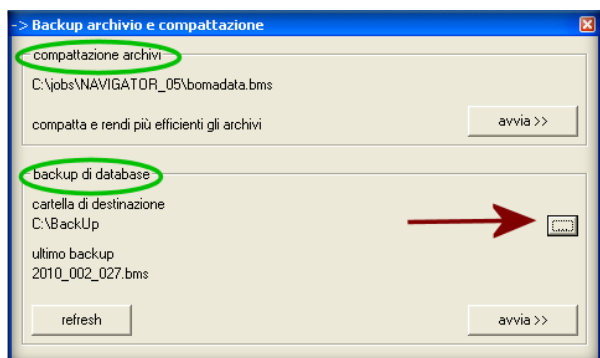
-> Backup archivio e compattazione

compattazione archivi

C:\jobs\NAVIGATOR_05\bomadata.bms

compatta e rendi più efficienti gli archivi

avvia >>

backup di database

cartella di destinazione

C:\BackUp

.....

ultimo backup

2010_002_027.bms

refresh

avvia >>